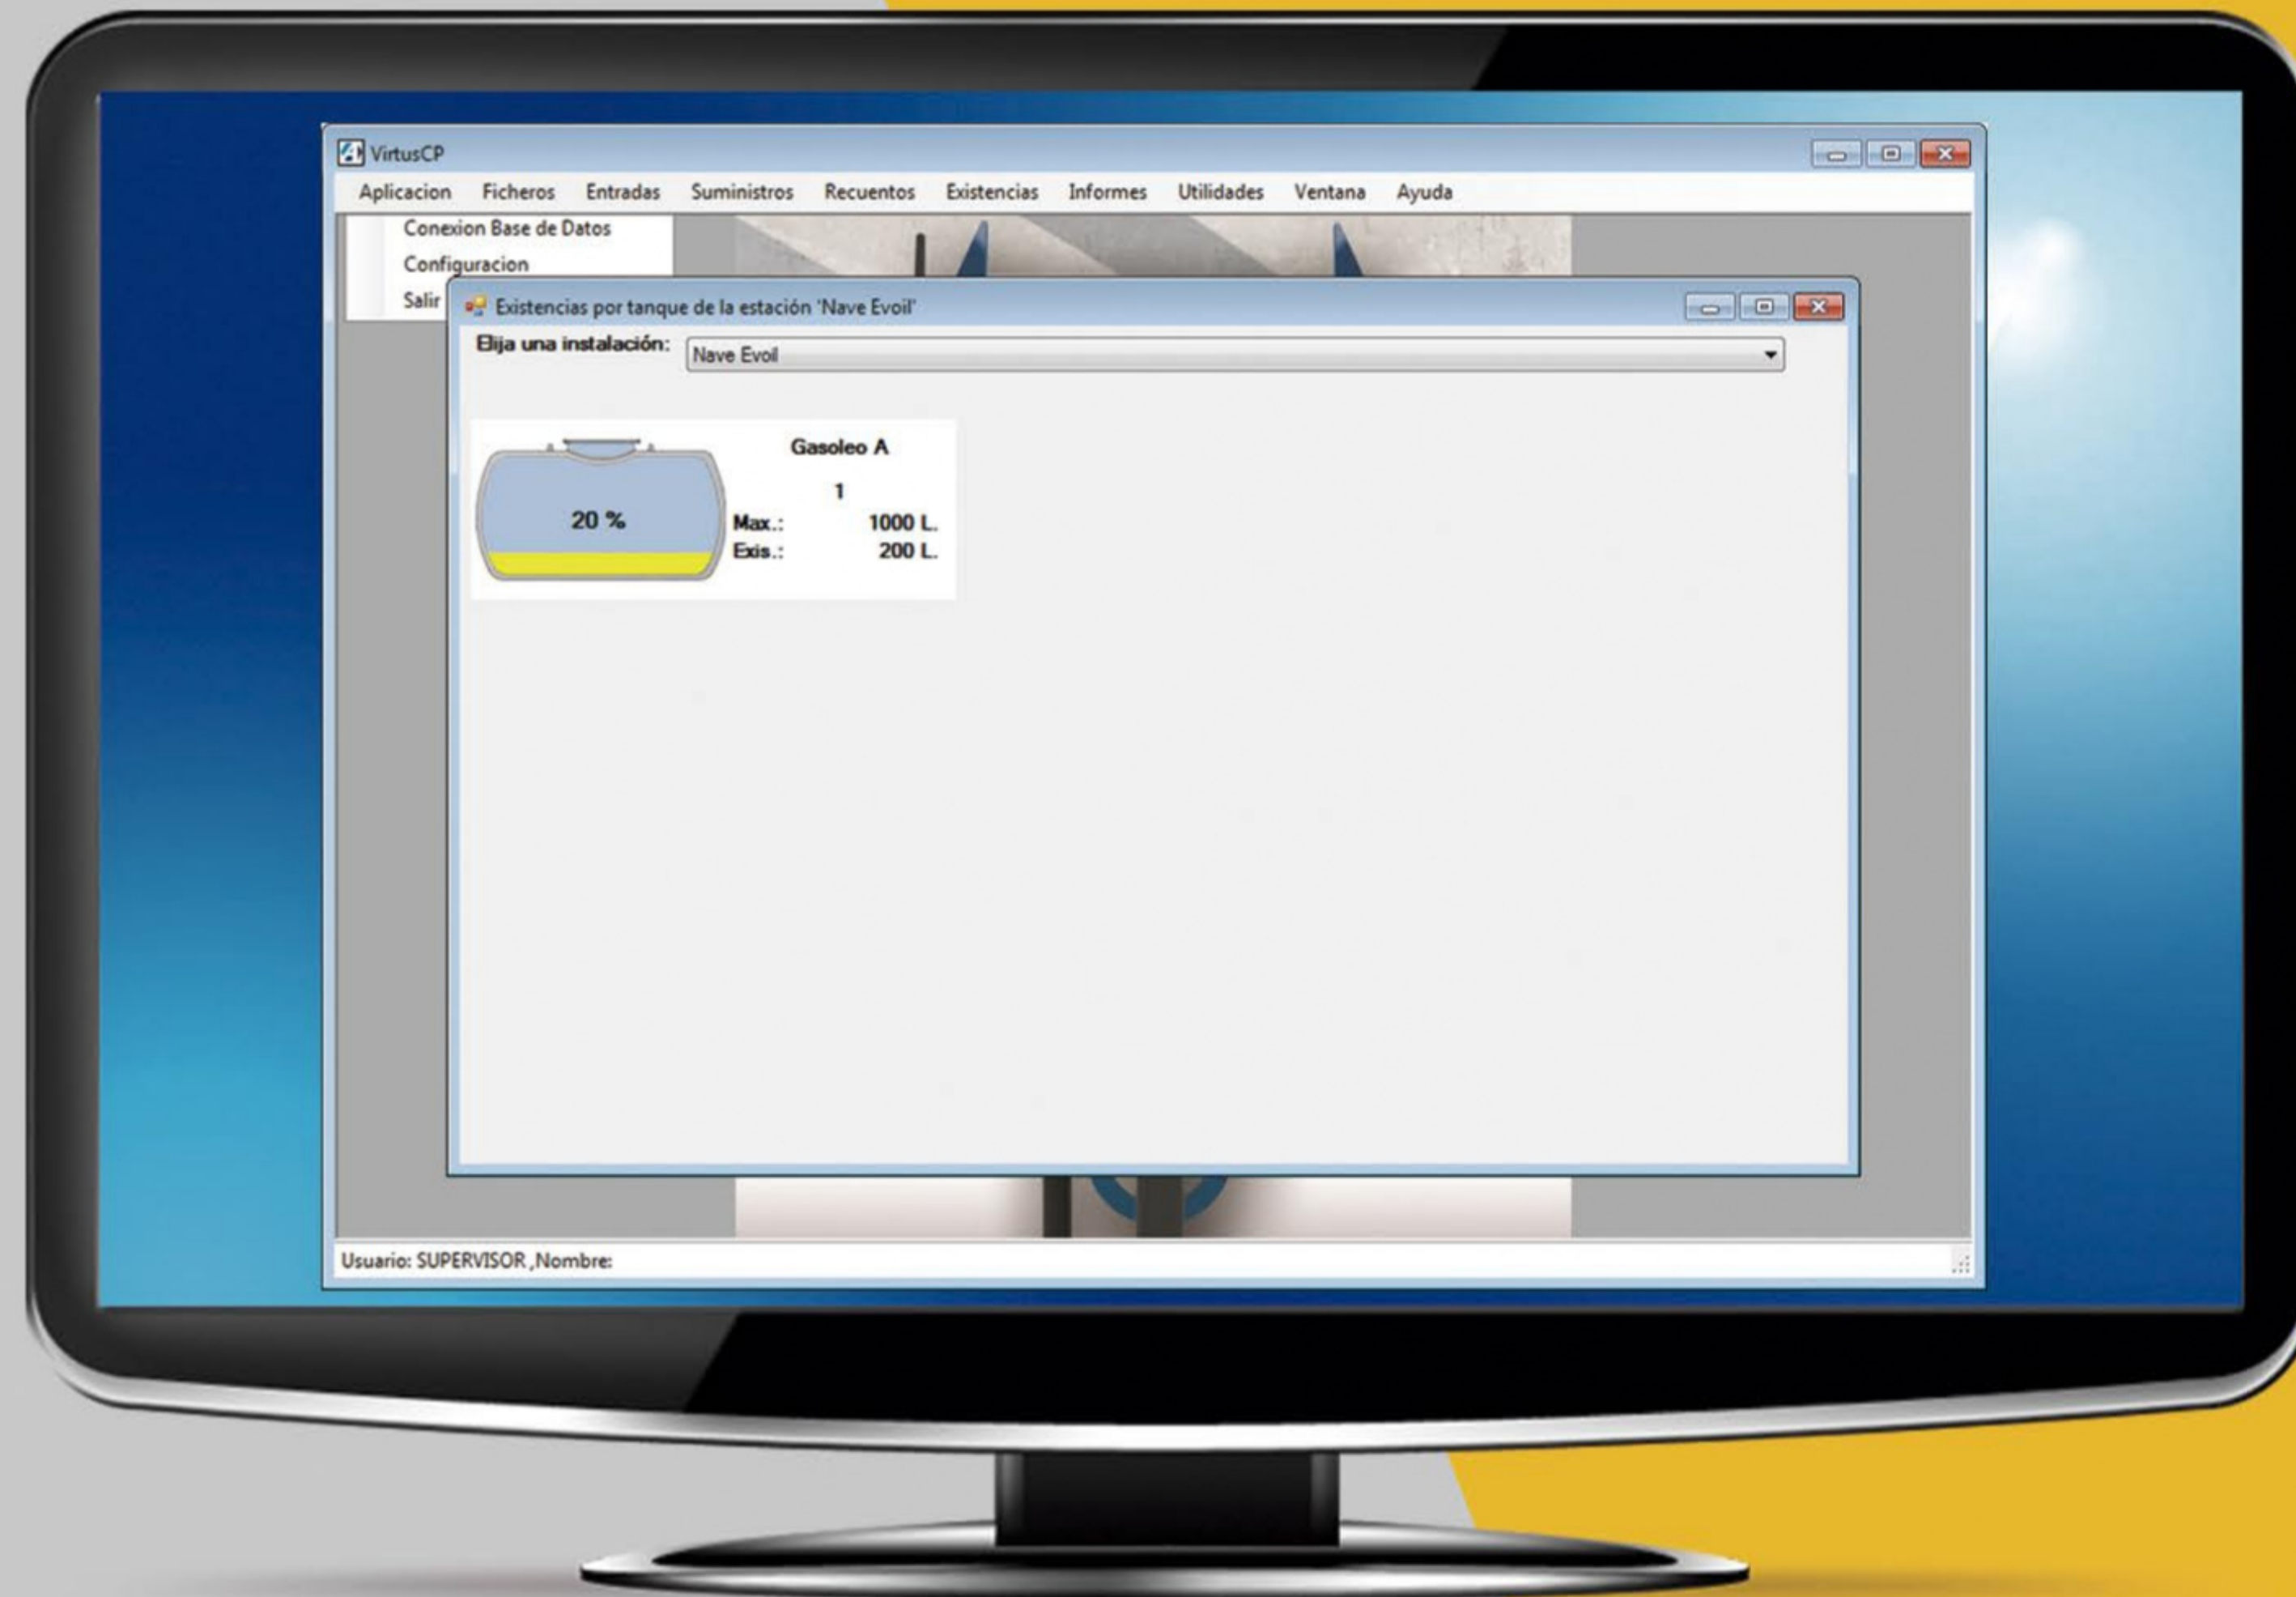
VirtusCP

Aplicacion Ficheros Entradas Suministros Recuentos Existencias Informes Utilidades Ventana Ayuda

Conexion Base de Datos
Configuracion
Salir

Existencias por tanque de la estación 'Nave Evoil'

Elija una instalación: Nave Evoil

20 %

Gasoleo A

1

| Max.: | 1000 L. |
|---|---|
| Exis.: | 200 L. |

Usuario: SUPERVISOR ,Nombre: